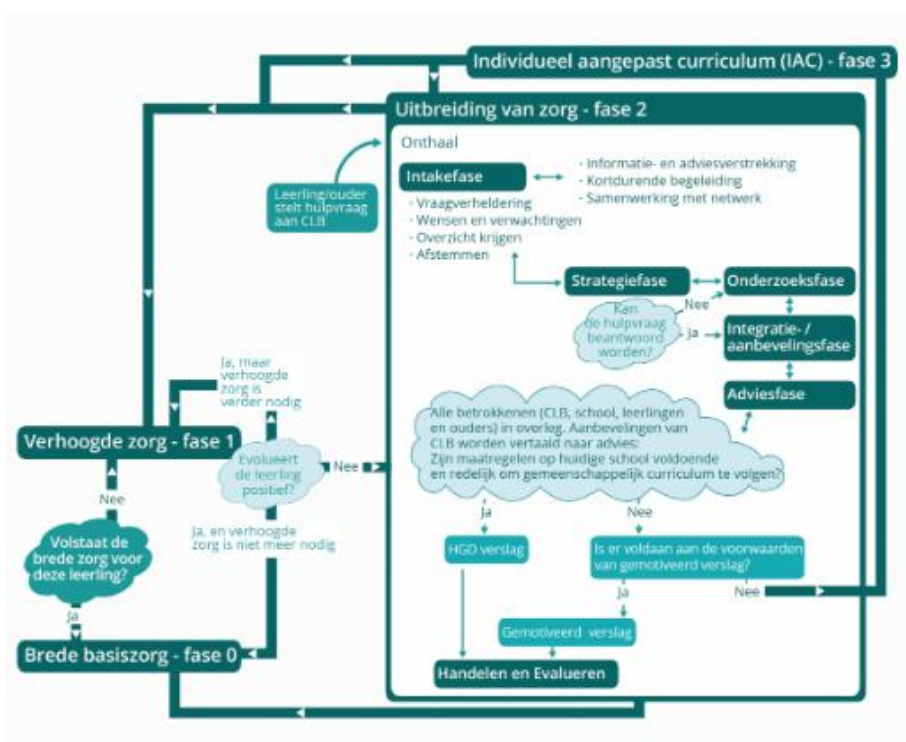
Individueel aangepast curriculum (IAC) - fase 3

Uitbreiding van zorg - fase 2

Onthaal

Leerling/ouder stelt hulpvraag aan CLB

Intakefase

- Informatie- en adviesverstrekking
- Kortdurende begeleiding
- Samenwerking met netwerk

- Vraagverheldering
- Wensen en verwachtingen
- Overzicht krijgen
- Afstemmen

Strategiefase

Onderzoeksfase

Nee

Kan de hulpvraag beantwoord worden?

Ja

Integratie- / aanbevelingsfase

Adviesfase

Ja, maar verhoogde zorg is verder nodig

Verhoogde zorg - fase 1

Evolueert de leerling positief?

Nee

Alle betrokkenen (CLB, school, leerlingen en ouders) in overleg. Aanbevelingen van CLB worden vertaald naar advies: Zijn maatregelen op huidige school voldoende en redelijk om gemeenschappelijk curriculum te volgen?

Nee

Volstaat de brede zorg voor deze leerling?

Ja, en verhoogde zorg is niet meer nodig

Ja

Nee

HGD verslag

Is er voldaan aan de voorwaarden van gemotiveerd verslag?

Ja

Nee

Ja

Gemotiveerd verslag

Brede basiszorg - fase 0

Handelen en Evalueren